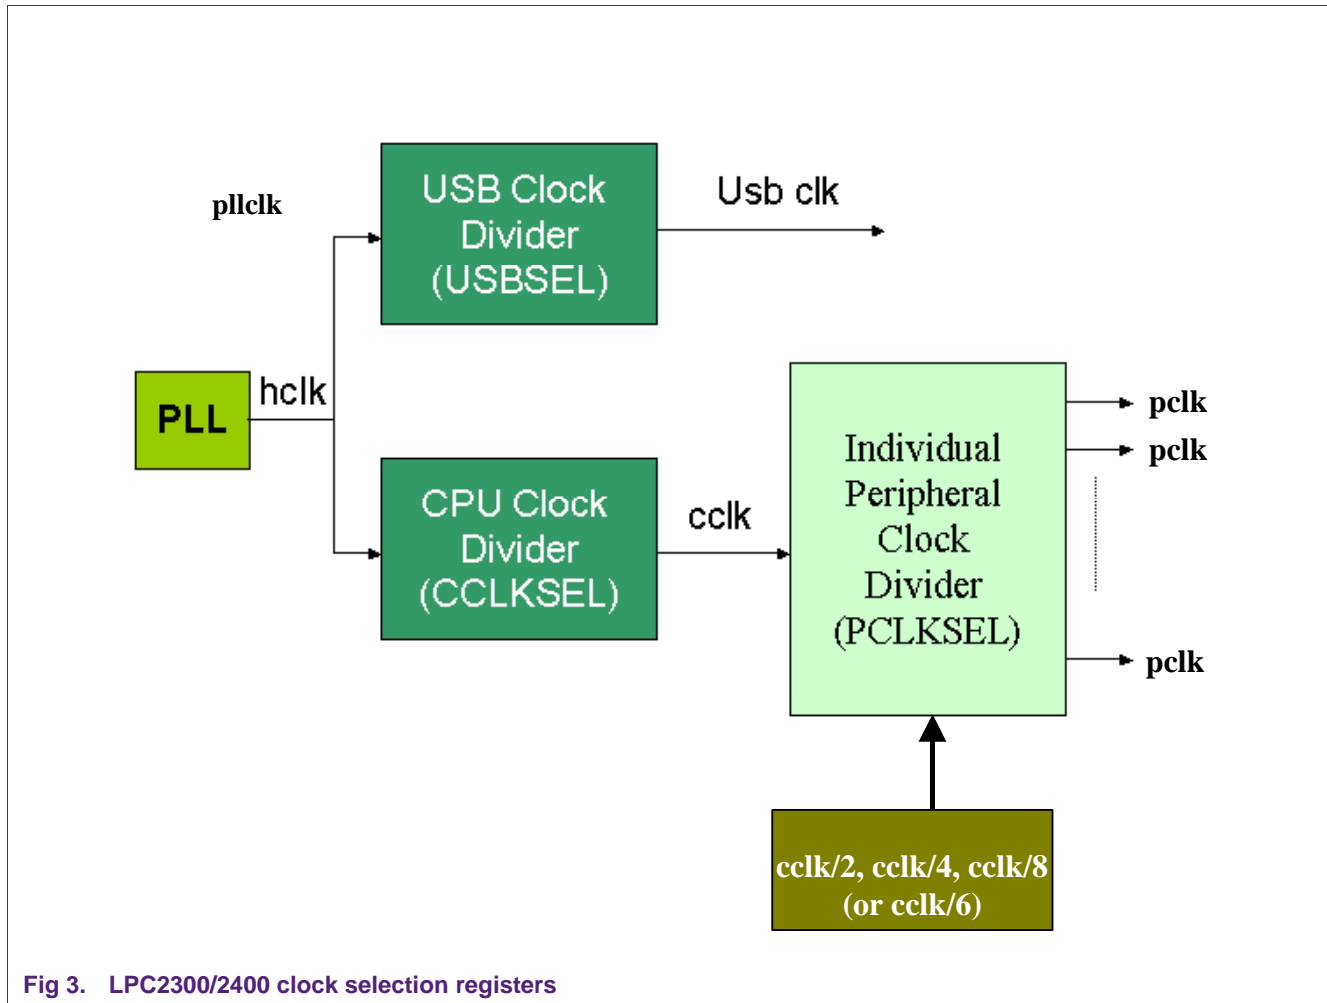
pllclk

USB Clock Divider (USBSEL)

Usb clk

PLL

hclk

CPU Clock Divider (CCLKSEL)

cclk

Individual Peripheral Clock Divider (PCLKSEL)

pclk

pclk

pclk

cclk/2, cclk/4, cclk/8 (or cclk/6)

Fig 3. LPC2300/2400 clock selection registers